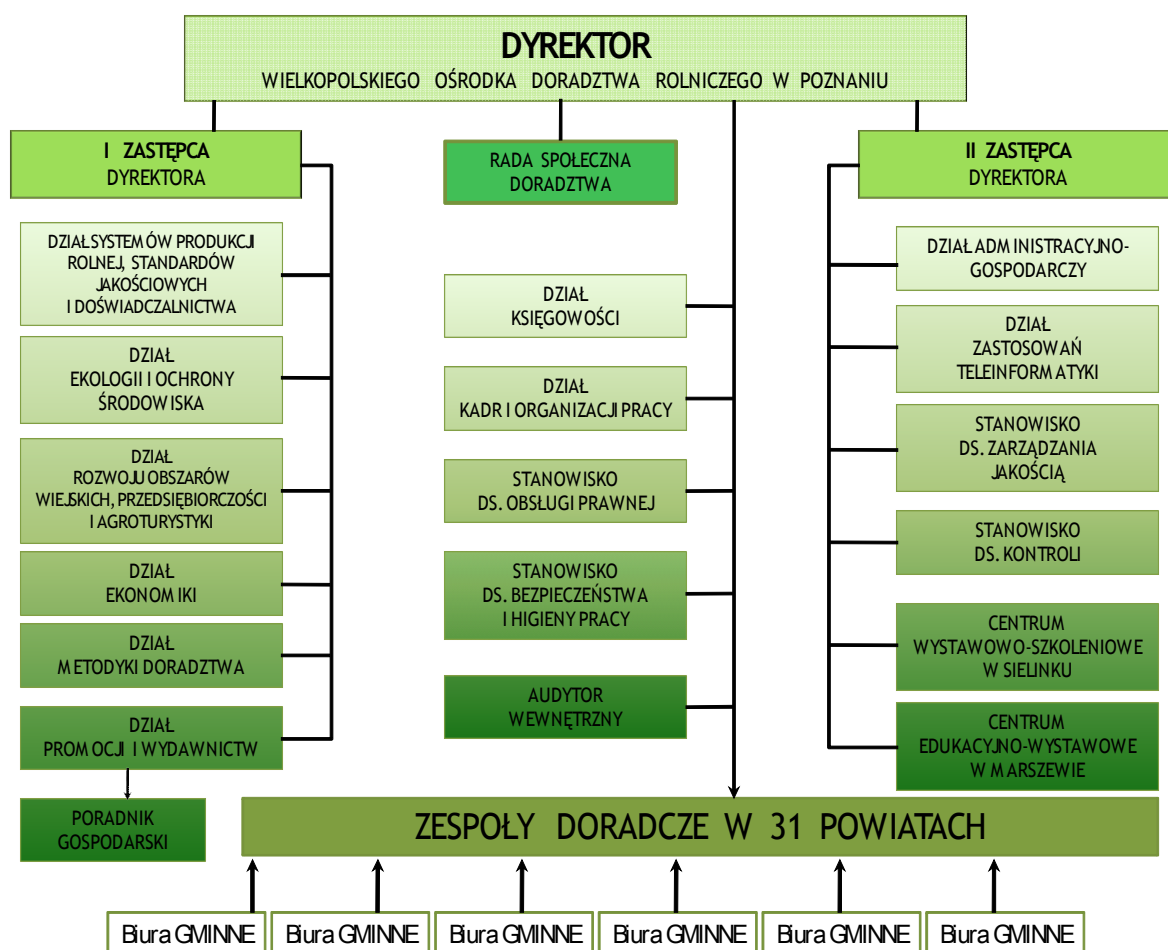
DYREKTOR
WIELKOPOLSKIEGO OŚRODKA DORADZTWA ROLNICZEGO W POZNANIU

I ZASTĘPCA
DYREKTORA

RADA SPOŁECZNA
DORADZTWA

II ZASTĘPCA
DYREKTORA

DZIAŁSYSTEMÓW PRODUKCJI ROLNEJ, STANDARDÓW JAKOŚCIOWYCH I DOŚWIADCZALNICTWA

DZIAŁ
EKOLOGII I OCHRONY ŚRODOWISKA

DZIAŁ
ROZWOJU OBSZARÓW WIEJSKICH, PRZEDSIĘBIORCZOŚCI I AGROTURYSTYKI

DZIAŁ
EKONOMIKI

DZIAŁ
METODYKI DORADZTWA

DZIAŁ
PROMOCJI I WYDAWNICTW

PORADNIK
GOSPODARSKI

DZIAŁ
KSIĘGOWOŚCI

DZIAŁ
KADR I ORGANIZACJI PRACY

STANOWISKO
DS. OBSŁUGI PRAWNEJ

STANOWISKO
DS. BEZPIECZEŃSTWA I HIGIENY PRACY

AUDYTOR
WEWNĘTRZNY

DZIAŁ ADMINISTRACYJNO-GOSPODARCZY

DZIAŁ
ZASTOSOWAŃ TELEINFORMATYKI

STANOWISKO
DS. ZARZĄDZANIA JAKOŚCIĄ

STANOWISKO
DS. KONTROLI

CENTRUM
WYSTAWOWO-SZKOLENIOWE W SIELINKU

CENTRUM
EDUKACYJNO-WYSTAWOWE W MARSZEWIE

ZESPOŁY DORADCZE W 31 POWIATACH

Biura GMINNE
Biura GMINNE
Biura GMINNE
Biura GMINNE
Biura GMINNE
Biura GMINNE